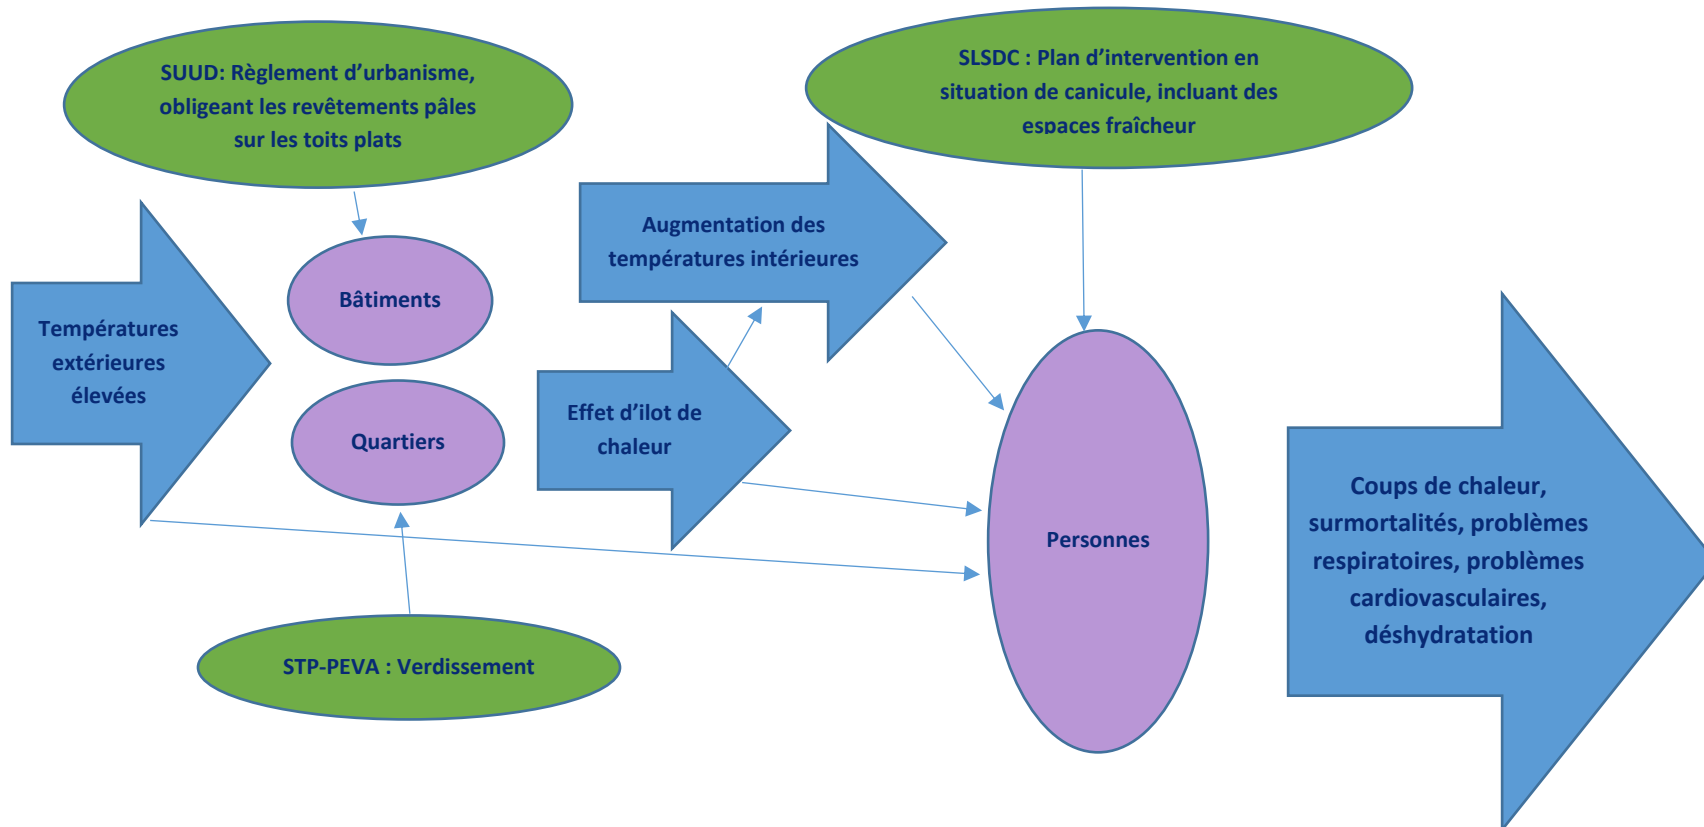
SUUD: Règlement d’urbanisme, obligeant les revêtements pâles sur les toits plats

SLSDC : Plan d’intervention en situation de canicule, incluant des espaces fraîcheur

Augmentation des températures intérieures

Bâtiments

Températures extérieures élevées

Quartiers

Effet d’ilot de chaleur

Personnes

Coups de chaleur, surmortalités, problèmes respiratoires, problèmes cardiovasculaires, déshydratation

STP-PEVA : Verdissement